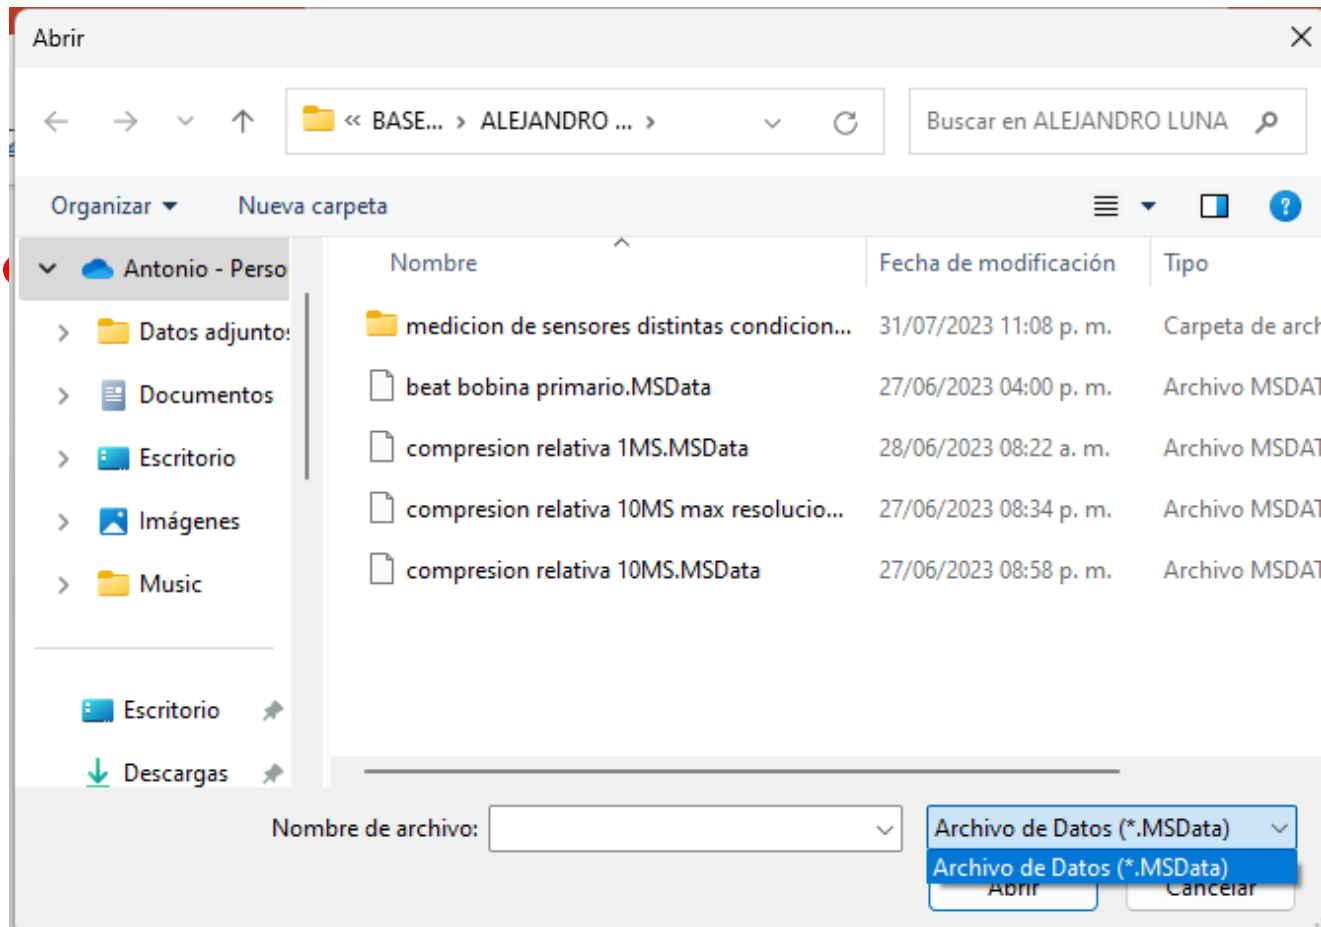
Abrir

« BASE... › ALEJANDRO ... ›

Buscar en ALEJANDRO LUNA

Organizar ▾   Nueva carpeta

Antonio - Perso
Datos adjunto
Documentos
Escritorio
Imágenes
Music

Escritorio
Descargas

| Nombre | Fecha de modificación | Tipo |
|---|---|---|
| medicion de sensores distintas condicion... | 31/07/2023 11:08 p. m. | Carpeta de arch |
| beat bobina primario.MSData | 27/06/2023 04:00 p. m. | Archivo MSDAT |
| compresion relativa 1MS.MSData | 28/06/2023 08:22 a. m. | Archivo MSDAT |
| compresion relativa 10MS max resolucio... | 27/06/2023 08:34 p. m. | Archivo MSDAT |
| compresion relativa 10MS.MSData | 27/06/2023 08:58 p. m. | Archivo MSDAT |

Nombre de archivo:
Archivo de Datos (*.MSData)
Archivo de Datos (*.MSData)
Abrir
Cancelar